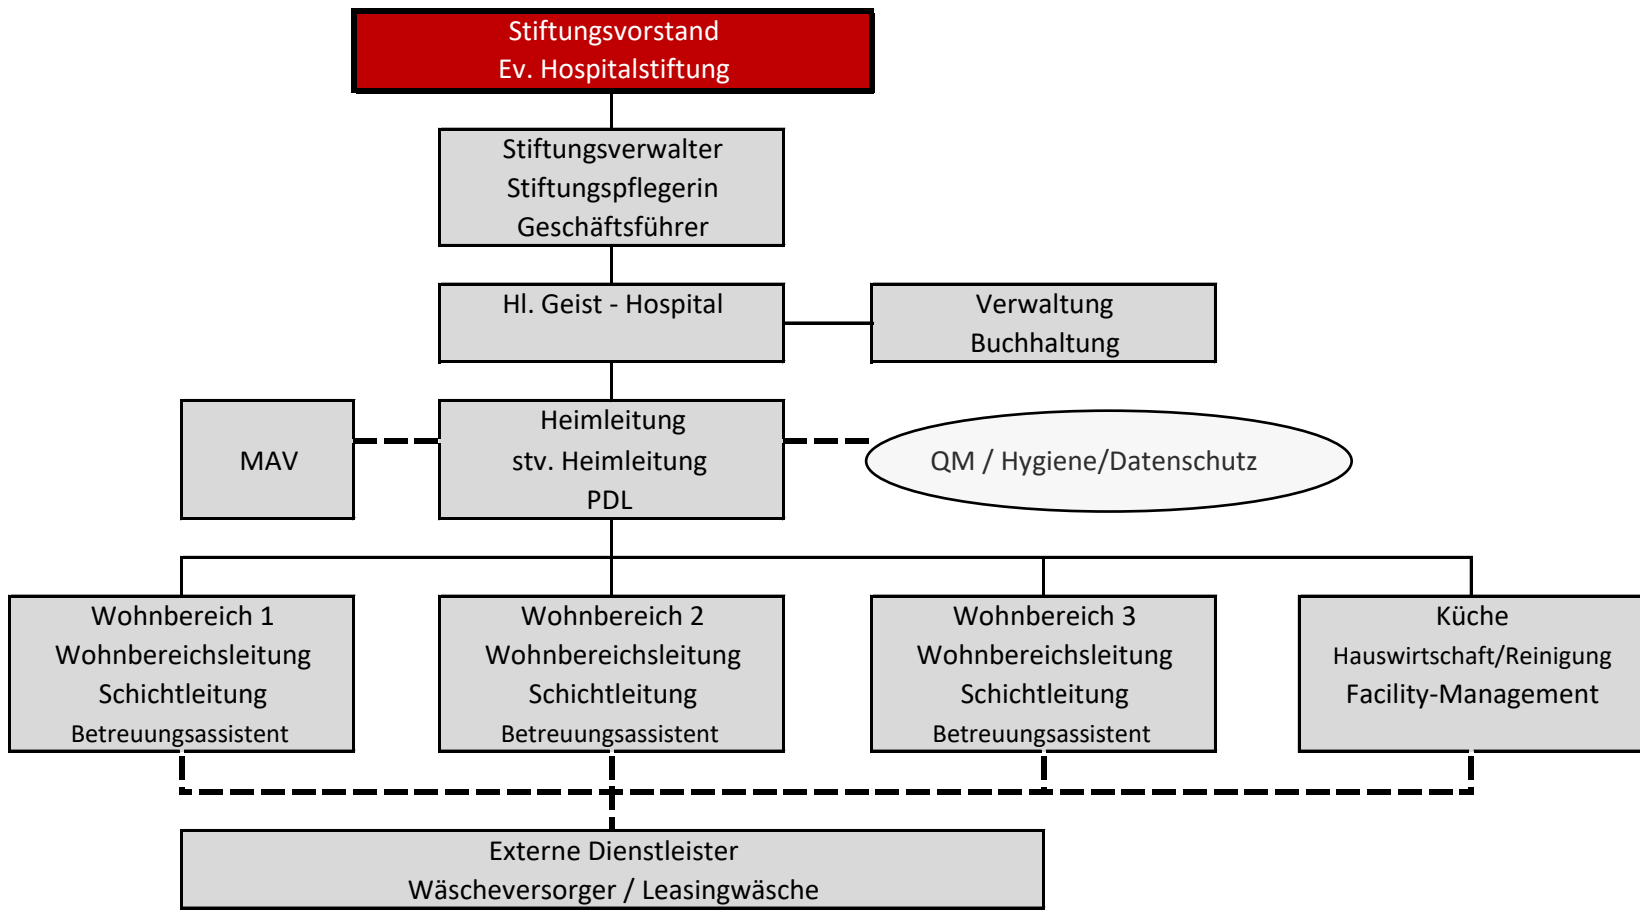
Stiftungsvorstand
Ev. Hospitalstiftung

Stiftungsverwalter
Stiftungspflegerin
Geschäftsführer

Hl. Geist - Hospital

Verwaltung
Buchhaltung

MAV

Heimleitung
stv. Heimleitung
PDL

QM / Hygiene/Datenschutz

Wohnbereich 1
Wohnbereichsleitung
Schichtleitung
Betreuungsassistent

Wohnbereich 2
Wohnbereichsleitung
Schichtleitung
Betreuungsassistent

Wohnbereich 3
Wohnbereichsleitung
Schichtleitung
Betreuungsassistent

Küche
Hauswirtschaft/Reinigung
Facility-Management

Externe Dienstleister
Wäscheversorger / Leasingwäsche